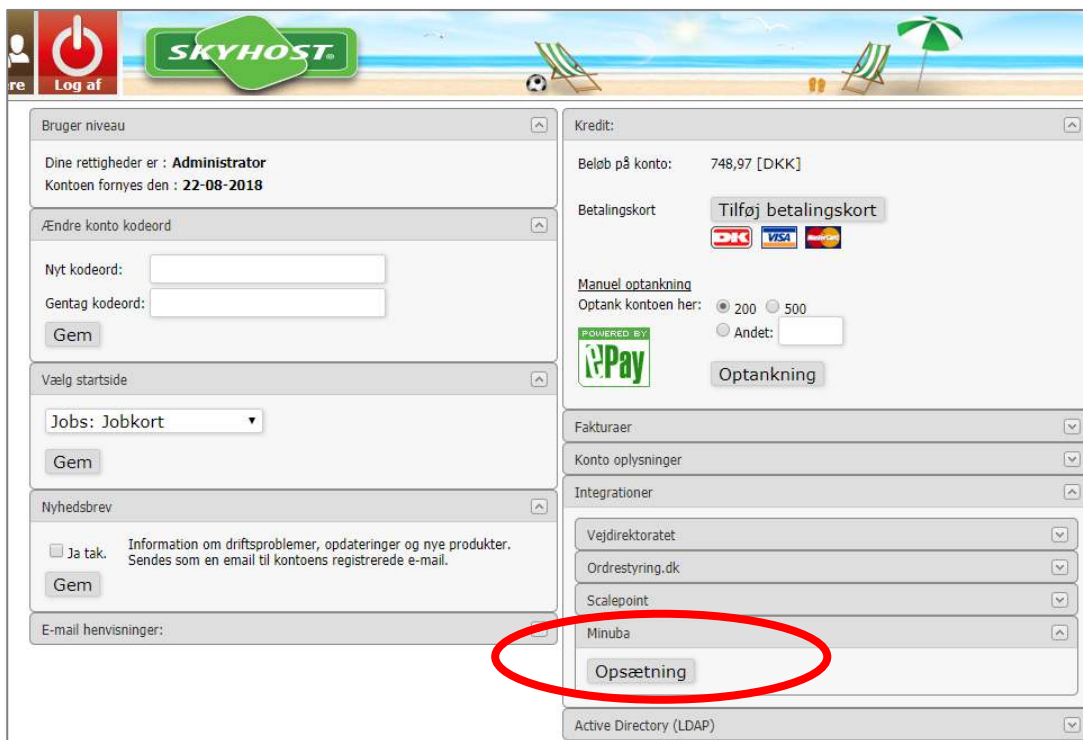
re

Log af

SKYHOST

Bruger niveau

Dine rettigheder er : Administrator
Kontoen fornyes den : 22-08-2018

Ændre konto kodeord

Nyt kodeord:

Gentag kodeord:

Gem

Vælg startside

Jobs: Jobkort

Gem

Nyhedsbrev

Ja tak.

Information om driftsproblemer, opdateringer og nye produkter. Sendes som en email til kontoens registrerede e-mail.

Gem

E-mail henvisninger:

Kredit:

Beløb på konto: 748,97 [DKK]

Betalingskort

Tilføj betalingskort

DK VISA MasterCard

Manuel optankning
Optank kontoen her: 200 500
Andet:

POWERED BY
ePay

Optankning

Fakturaer

Konto oplysninger

Integrationer

Vejdirektoratet

Ordrestyring.dk

Scalepoint

Minuba

Opsætning

Active Directory (LDAP)